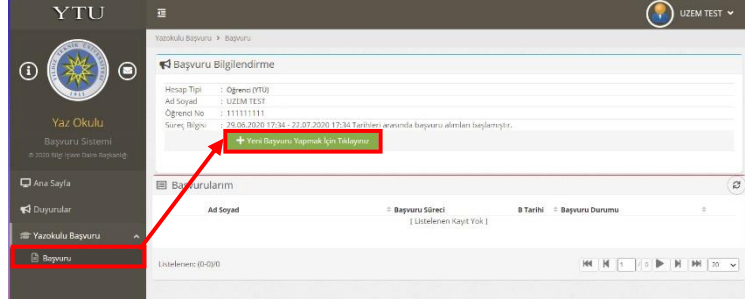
YTU

UZEM TEST

Yaz Okulu
Başvuru Sistemi
© 2020 Bilgi İşlem Daire Başkanlığı

Ana Sayfa
Duyurular
Yazokulu Başvuru
Başvuru

Yazokulu Başvuru > Başvuru

Başvuru Bilgilendirme

Hesap Tipi : Öğrenci (YTÜ)
Ad Soyad : UZEM TEST
Öğrenci No : 111111111
Süreç Bilgisi : 29.06.2020 17:34 - 22.07.2020 17:34 Tarihleri arasında başvuru alımları başlamıştır.

+ Yeni Başvuru Yapmak İçin Tıklayınız

Başvurularım

| Ad Soyad | Başvuru Süreci | B.Tarihi | Başvuru Durumu |
|---|---|---|---|
| [ Listelenen Kayıt Yok ] | | | |

Listelenen: (0-0)/0

1 / 0 20